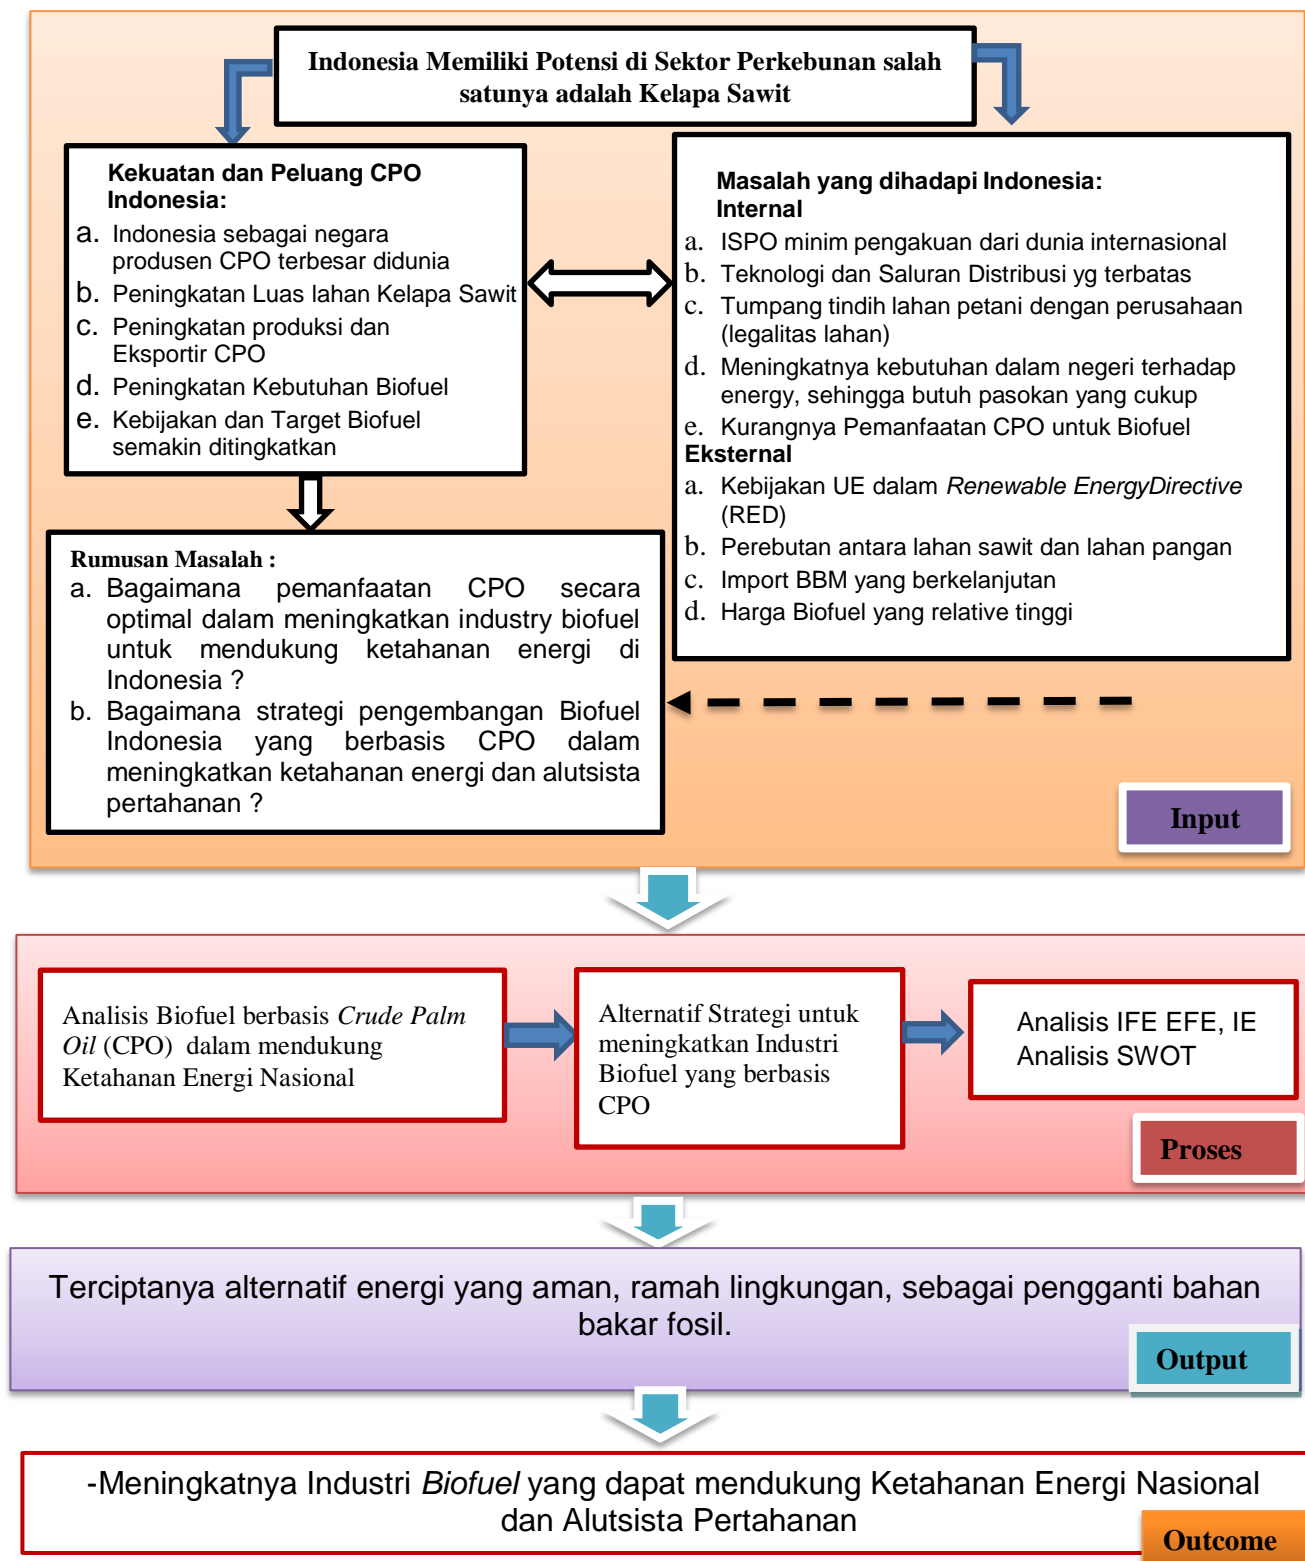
Indonesia Memiliki Potensi di Sektor Perkebunan salah satunya adalah Kelapa Sawit

Kekuatan dan Peluang CPO Indonesia:
a. Indonesia sebagai negara produsen CPO terbesar didunia
b. Peningkatan Luas lahan Kelapa Sawit
c. Peningkatan produksi dan Eksportir CPO
d. Peningkatan Kebutuhan Biofuel
e. Kebijakan dan Target Biofuel semakin ditingkatkan

Masalah yang dihadapi Indonesia:
Internal
a. ISPO minim pengakuan dari dunia internasional
b. Teknologi dan Saluran Distribusi yg terbatas
c. Tumpang tindih lahan petani dengan perusahaan (legalitas lahan)
d. Meningkatnya kebutuhan dalam negeri terhadap energy, sehingga butuh pasokan yang cukup
e. Kurangnya Pemanfaatan CPO untuk Biofuel
Eksternal
a. Kebijakan UE dalam *Renewable EnergyDirective* (RED)
b. Perebutan antara lahan sawit dan lahan pangan
c. Import BBM yang berkelanjutan
d. Harga Biofuel yang relative tinggi

Rumusan Masalah :
a. Bagaimana pemanfaatan CPO secara optimal dalam meningkatkan industry biofuel untuk mendukung ketahanan energi di Indonesia ?
b. Bagaimana strategi pengembangan Biofuel Indonesia yang berbasis CPO dalam meningkatkan ketahanan energi dan alutsista pertahanan ?

Input

Analisis Biofuel berbasis *Crude Palm Oil* (CPO) dalam mendukung Ketahanan Energi Nasional

Alternatif Strategi untuk meningkatkan Industri Biofuel yang berbasis CPO

Analisis IFE EFE, IE Analisis SWOT

Proses

Terciptanya alternatif energi yang aman, ramah lingkungan, sebagai pengganti bahan bakar fosil.

Output

-Meningkatnya Industri *Biofuel* yang dapat mendukung Ketahanan Energi Nasional dan Alutsista Pertahanan

Outcome